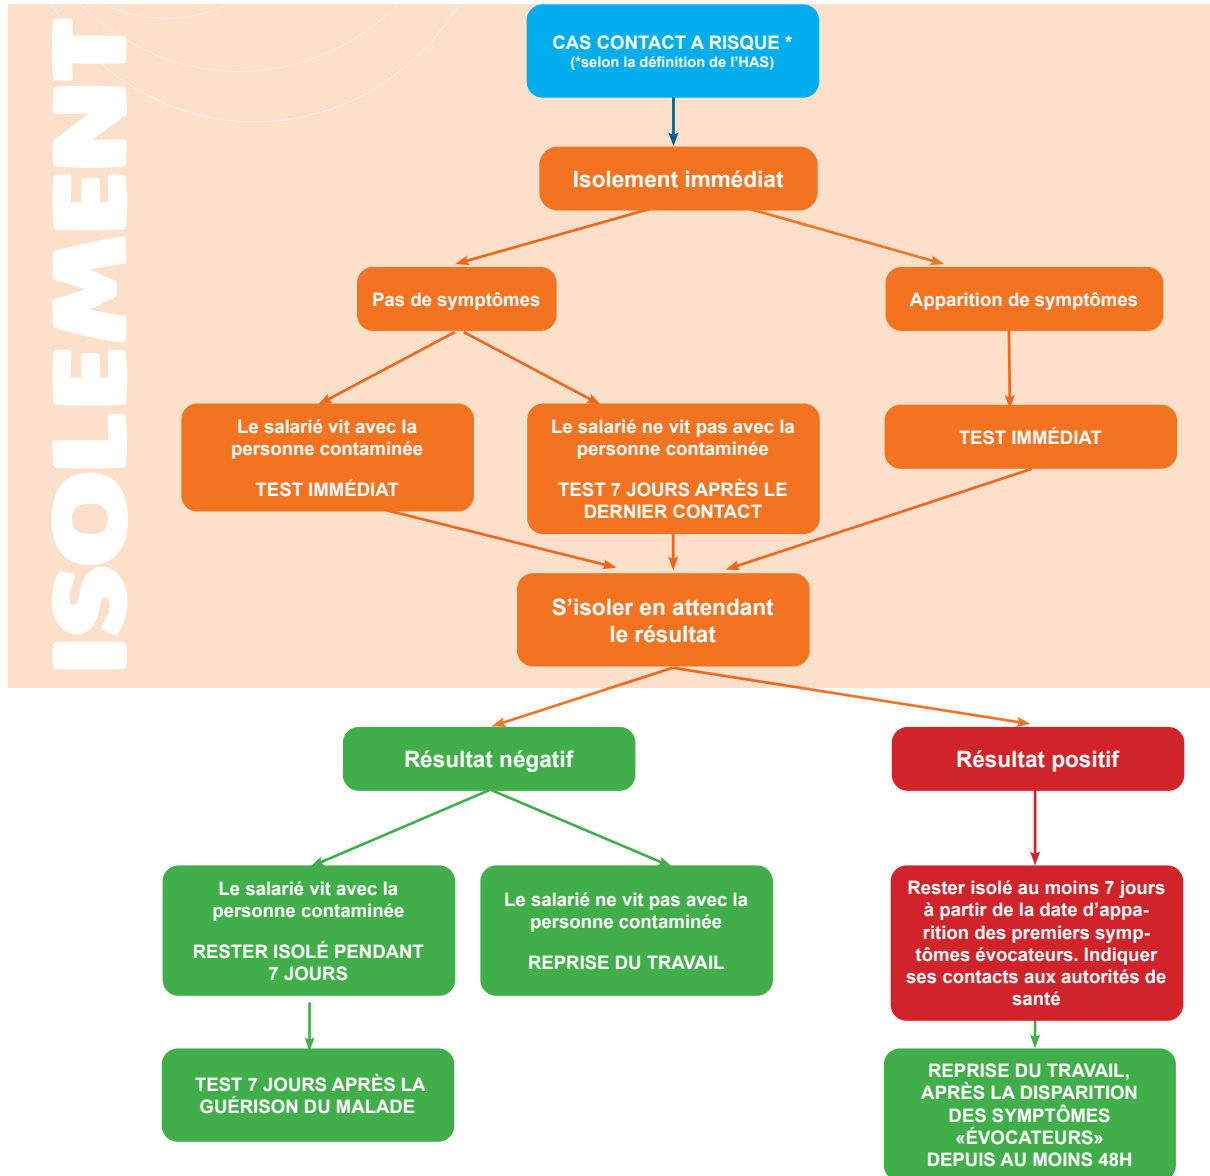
ISOLEMENT

CAS CONTACT A RISQUE *
(*selon la définition de l'HAS)

Isolement immédiat

Pas de symptômes

Apparition de symptômes

Le salarié vit avec la personne contaminée

TEST IMMÉDIAT

Le salarié ne vit pas avec la personne contaminée

TEST 7 JOURS APRÈS LE DERNIER CONTACT

TEST IMMÉDIAT

S'isoler en attendant le résultat

Résultat négatif

Résultat positif

Le salarié vit avec la personne contaminée

RESTER ISOLÉ PENDANT 7 JOURS

Le salarié ne vit pas avec la personne contaminée

REPRISE DU TRAVAIL

Rester isolé au moins 7 jours à partir de la date d'apparition des premiers symptômes évocateurs. Indiquer ses contacts aux autorités de santé

TEST 7 JOURS APRÈS LA GUÉRISON DU MALADE

REPRISE DU TRAVAIL, APRÈS LA DISPARITION DES SYMPTÔMES «ÉVOCATEURS» DEPUIS AU MOINS 48H